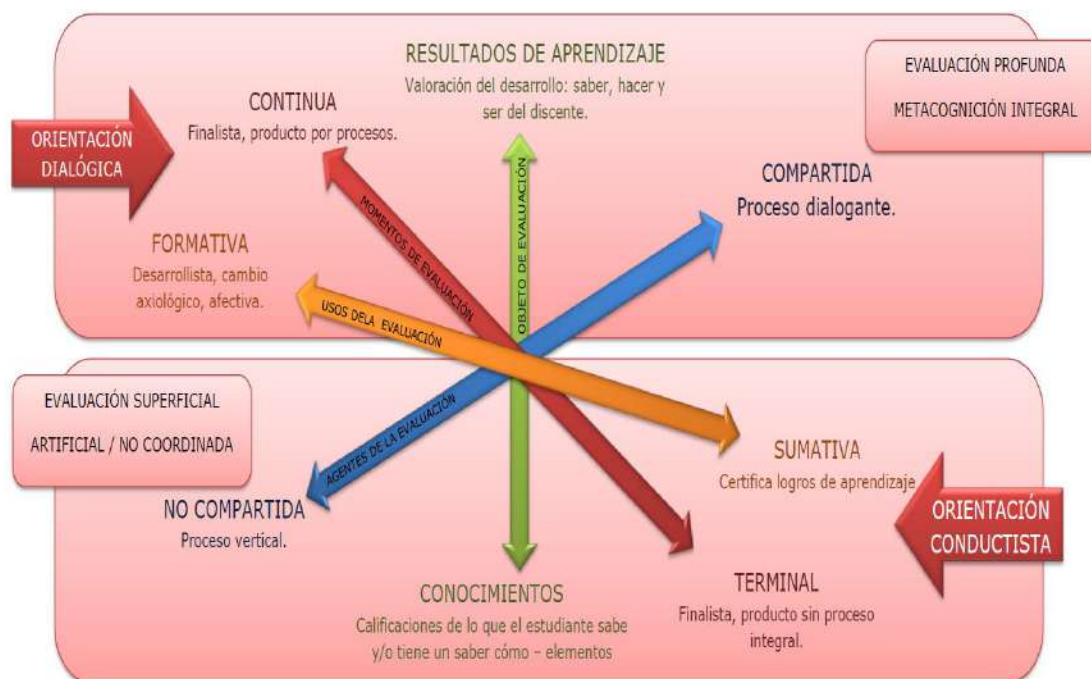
RESULTADOS DE APRENDIZAJE
Valoración del desarrollo: saber, hacer y ser del discente.

EVALUACIÓN PROFUNDA
METACOGNICIÓN INTEGRAL

ORIENTACIÓN DIALÓGICA

CONTINUA
Finalista, producto por procesos.

COMPARTIDA
Proceso dialogante.

FORMATIVA
Desarrollista, cambio axiológico, afectiva.

MOMENTOS DE EVALUACIÓN

OBJETO DE EVALUACIÓN

USOS DELA EVALUACIÓN

AGENTES DE LA EVALUACIÓN

EVALUACIÓN SUPERFICIAL
ARTIFICIAL / NO COORDINADA

SUMATIVA
Certifica logros de aprendizaje

NO COMPARTIDA
Proceso vertical.

ORIENTACIÓN CONDUCTISTA

CONOCIMIENTOS
Calificaciones de lo que el estudiante sabe y/o tiene un saber cómo – elementos

TERMINAL
Finalista, producto sin proceso integral.